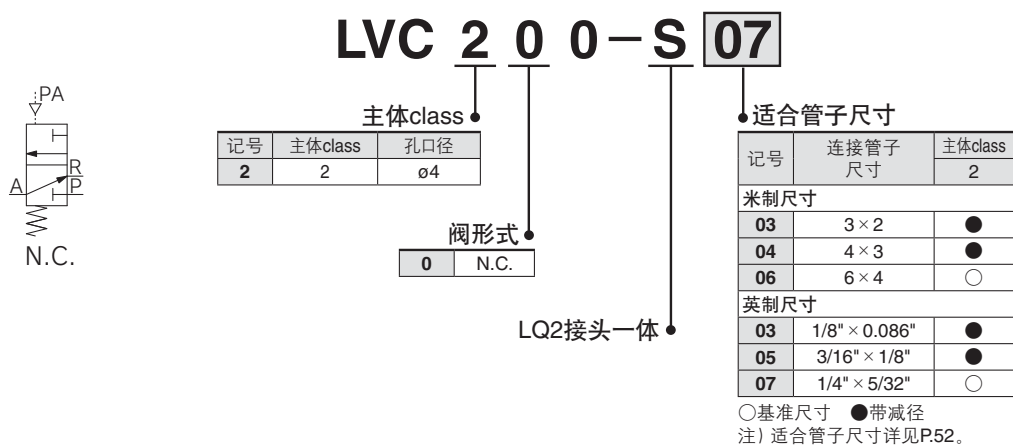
LVC 2 0 0 − S 07

PA
R
A
P
N.C.

主体class

| 记号 | 主体class | 孔口径 |
|---|---|---|
| 2 | 2 | ø4 |

阀形式

| 0 | N.C. |
|---|---|

LQ2接头一体

适合管子尺寸

| 记号 | 连接管子尺寸 | 主体class 2 |
|---|---|---|
| 米制尺寸 | | |
| 03 | 3 × 2 | ● |
| 04 | 4 × 3 | ● |
| 06 | 6 × 4 | ○ |
| 英制尺寸 | | |
| 03 | 1/8" × 0.086" | ● |
| 05 | 3/16" × 1/8" | ● |
| 07 | 1/4" × 5/32" | ○ |

○基准尺寸 ●带减径
注）适合管子尺寸详见P.52。